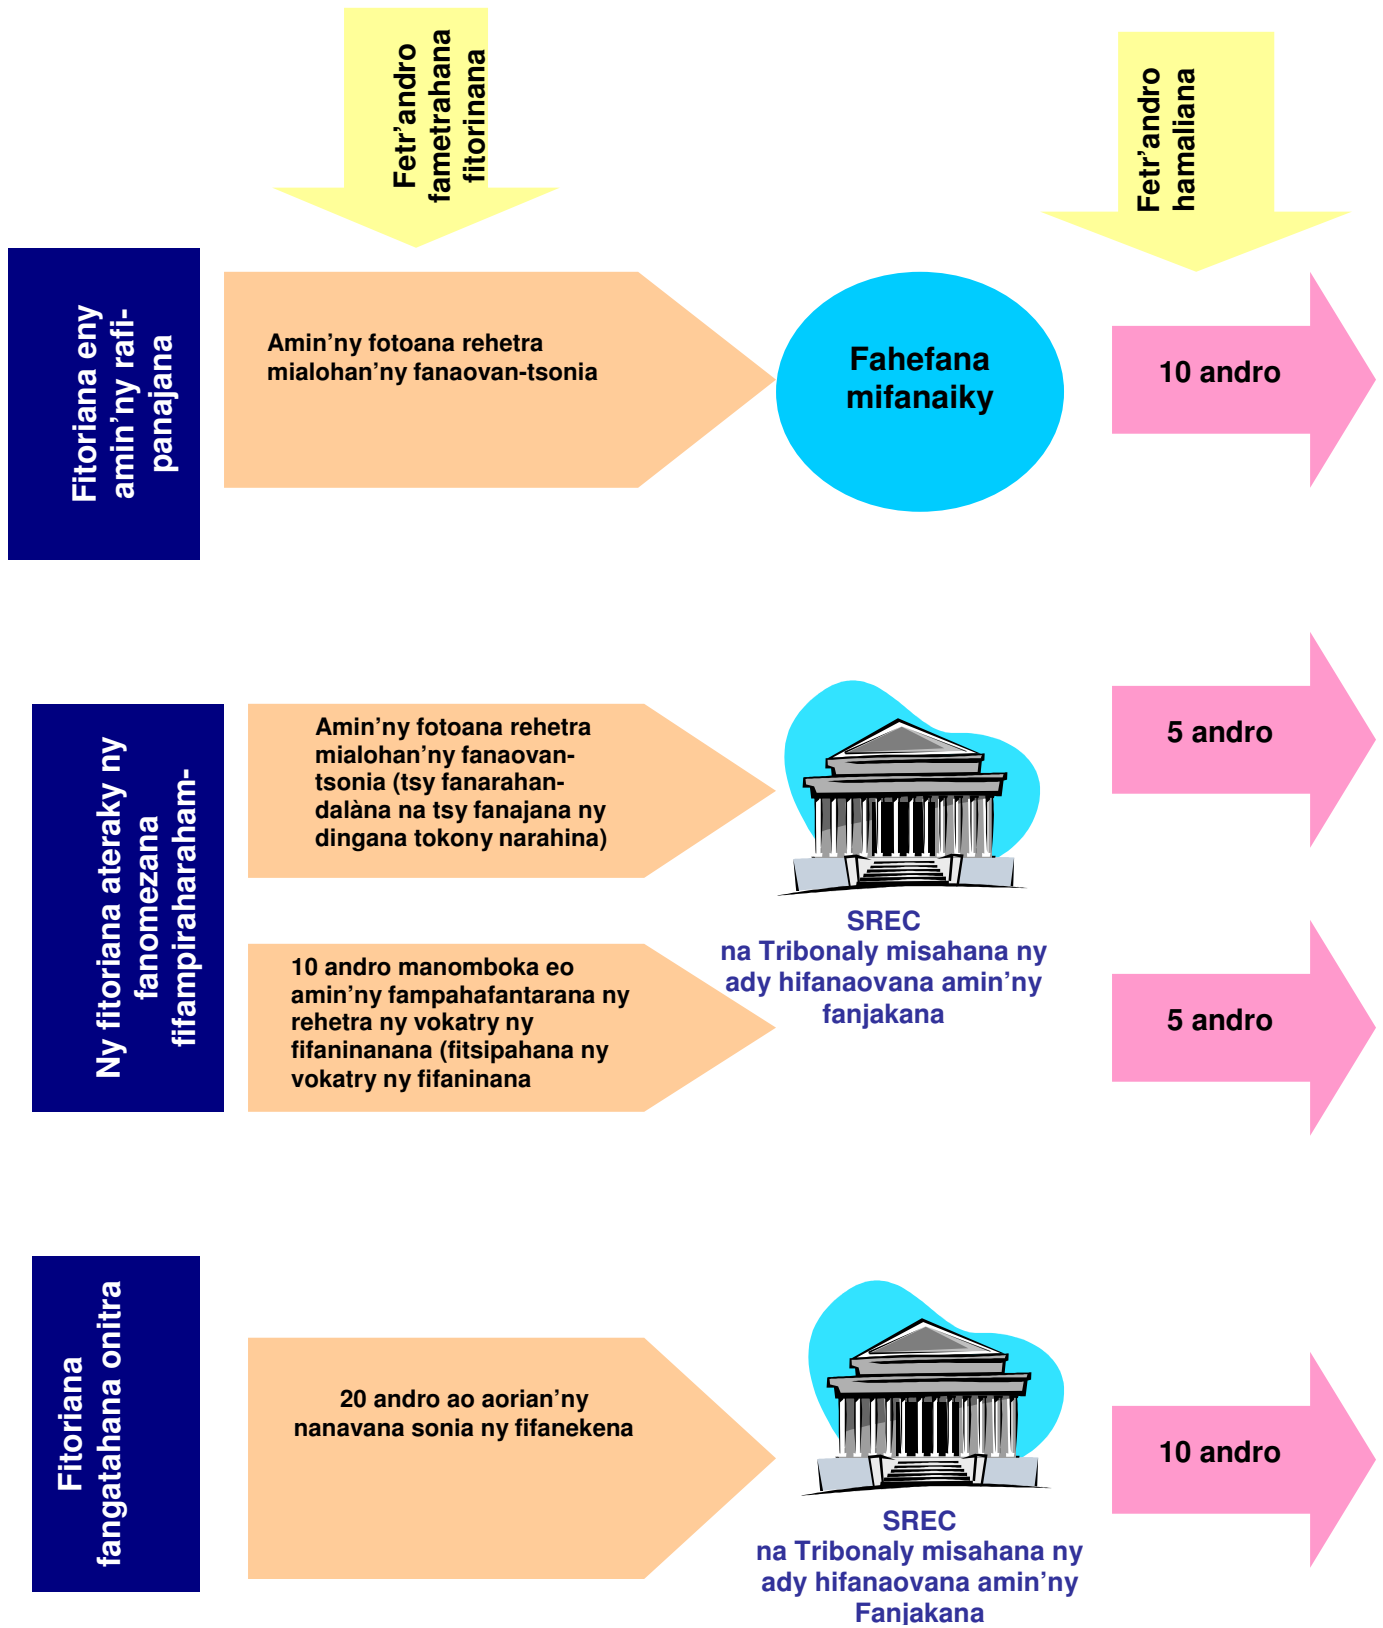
Fetr'andro fametrahana fitorinana

Fetr'andro hamaliana

Fitoriana eny amin'ny rafi-panajana

Amin'ny fotoana rehetra mialohan'ny fanaovan-tsonia

Fahefana mifanaiky

10 andro

Ny fitoriana ateraky ny fanomezana fifampiraharaham-

Amin'ny fotoana rehetra mialohan'ny fanaovan-tsonia (tsy fanarahan-dalàna na tsy fanajana ny dingana tokony narahina)

5 andro

SREC
na Tribonaly misahana ny ady hifanaovana amin'ny fanjakana

10 andro manomboka eo amin'ny fampahafantarana ny rehetra ny vokatry ny fifaninanana (fitsipahana ny vokatry ny fifaninana

5 andro

Fitoriana fangatahana onitra

20 andro ao aorian'ny nanavana sonia ny fifanekena

SREC
na Tribonaly misahana ny ady hifanaovana amin'ny Fanjakana

10 andro